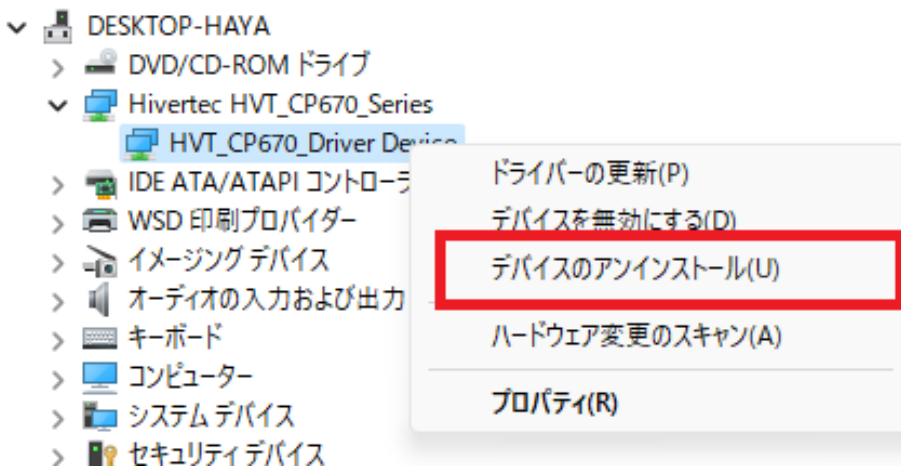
DESKTOP-HAYA
DVD/CD-ROM ドライブ
Hivertec HVT_CP670_Series
HVT_CP670_Driver Device
IDE ATA/ATAPI コントローラ
WSD 印刷プロバイダー
イメージング デバイス
オーディオの入力および出力
キーボード
コンピューター
システム デバイス
セキュリティ デバイス

ドライバーの更新(P)
デバイスを無効にする(D)
デバイスのアンインストール(U)
ハードウェア変更のスキャン(A)
プロパティ(R)